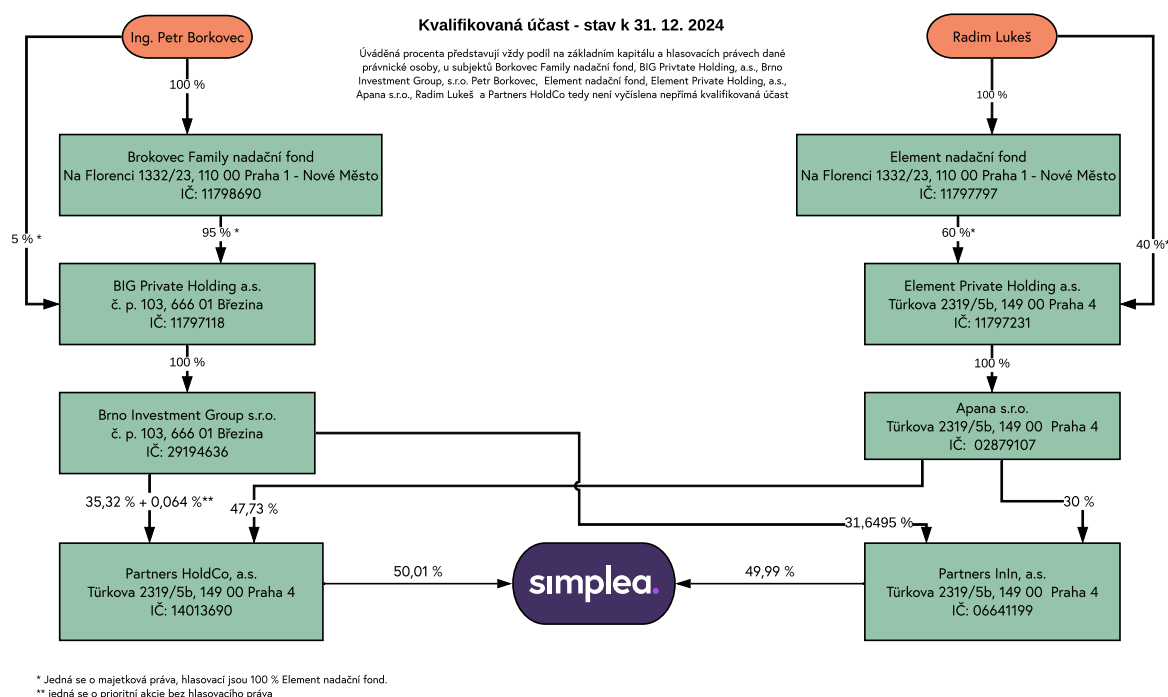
Kvalifikovaná účast - stav k 31. 12. 2024

Úváděná procenta představují vždy podíl na základním kapitálu a hlasovacích právech dané právnické osoby, u subjektů Borkovec Family nadační fond, BIG Privtate Holding, a.s., Brno Investment Group, s.r.o. Petr Borkovec, Element nadační fond, Element Private Holding, a.s., Apana s.r.o., Radim Lukeš a Partners HoldCo tedy není vyčíslena nepřímá kvalifikovaná účast

Ing. Petr Borkovec

100 %

Brokovec Family nadační fond
Na Florenci 1332/23, 110 00 Praha 1 - Nové Město
IČ: 11798690

5 % *

95 % *

BIG Private Holding a.s.
č. p. 103, 666 01 Březina
IČ: 11797118

100 %

Brno Investment Group s.r.o.
č. p. 103, 666 01 Březina
IČ: 29194636

35,32 % + 0,064 %**

47,73 %

Partners HoldCo, a.s.
Türkova 2319/5b, 149 00 Praha 4
IČ: 14013690

50,01 %

simplea.

49,99 %

Radim Lukeš

100 %

Element nadační fond
Na Florenci 1332/23, 110 00 Praha 1 - Nové Město
IČ: 11797797

60 %*

40 %*

Element Private Holding a.s.
Türkova 2319/5b, 149 00 Praha 4
IČ: 11797231

100 %

Apana s.r.o.
Türkova 2319/5b, 149 00 Praha 4
IČ: 02879107

31,6495 %

30 %

Partners InIn, a.s.
Türkova 2319/5b, 149 00 Praha 4
IČ: 06641199

* Jedná se o majetková práva, hlasovací jsou 100 % Element nadační fond.
** jedná se o prioritní akcie bez hlasovacího práva